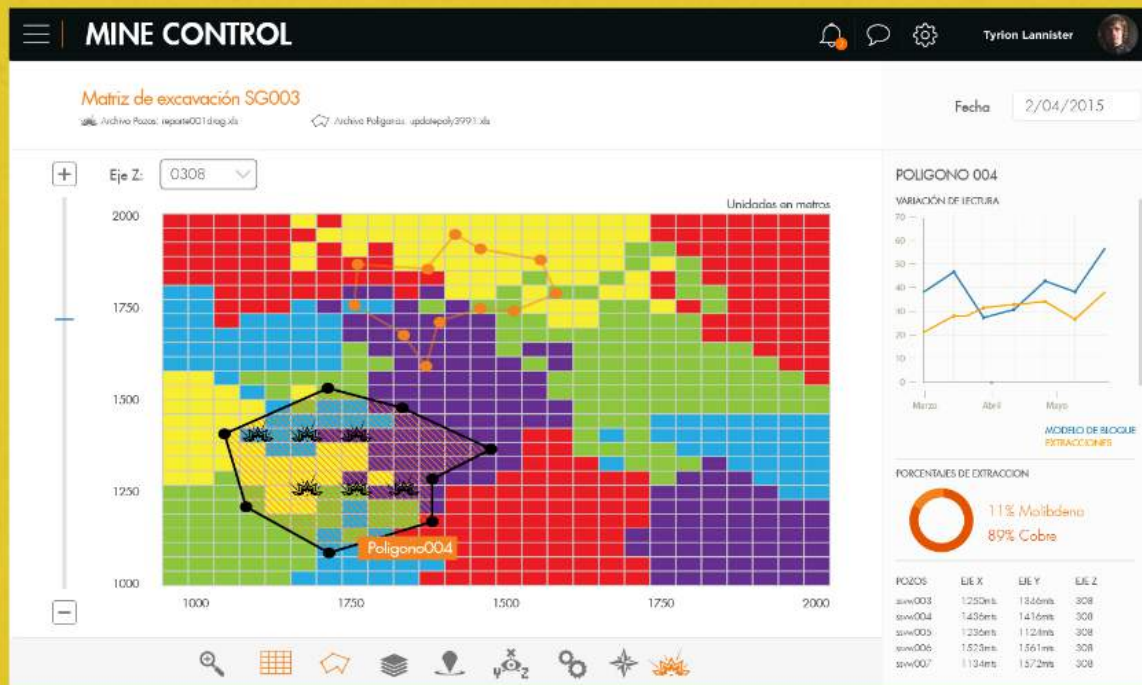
MINE CONTROL

Tyrion Lannister

Matriz de excavación SG003

Archivo Pozos: reporte001drag.xls

Archivo Poligonos: updatepoly3991.xls

Fecha 2/04/2015

+

Eje Z: 0308

Unidades en metros

2000

1750

1500

1250

1000

1000 1750 1500 1750 2000

Poligono004

−

POLIGONO 004

VARIACIÓN DE LECTURA

70

60

50

40

30

20

10

0

Marzo Abril Mayo

MODELO DE BLOQUE

EXTRACCIONES

PORCENTAJES DE EXTRACCION

11% Molibdeno

89% Cobre

| POZOS | EJE X | EJE Y | EJE Z |
|---|---|---|---|
| sww003 | 1250mts | 1346mts | 308 |
| sww004 | 1436mts | 1416mts | 308 |
| sww005 | 1236mts | 1124mts | 308 |
| sww006 | 1523mts | 1561mts | 308 |
| sww007 | 1134mts | 1572mts | 308 |

y x z